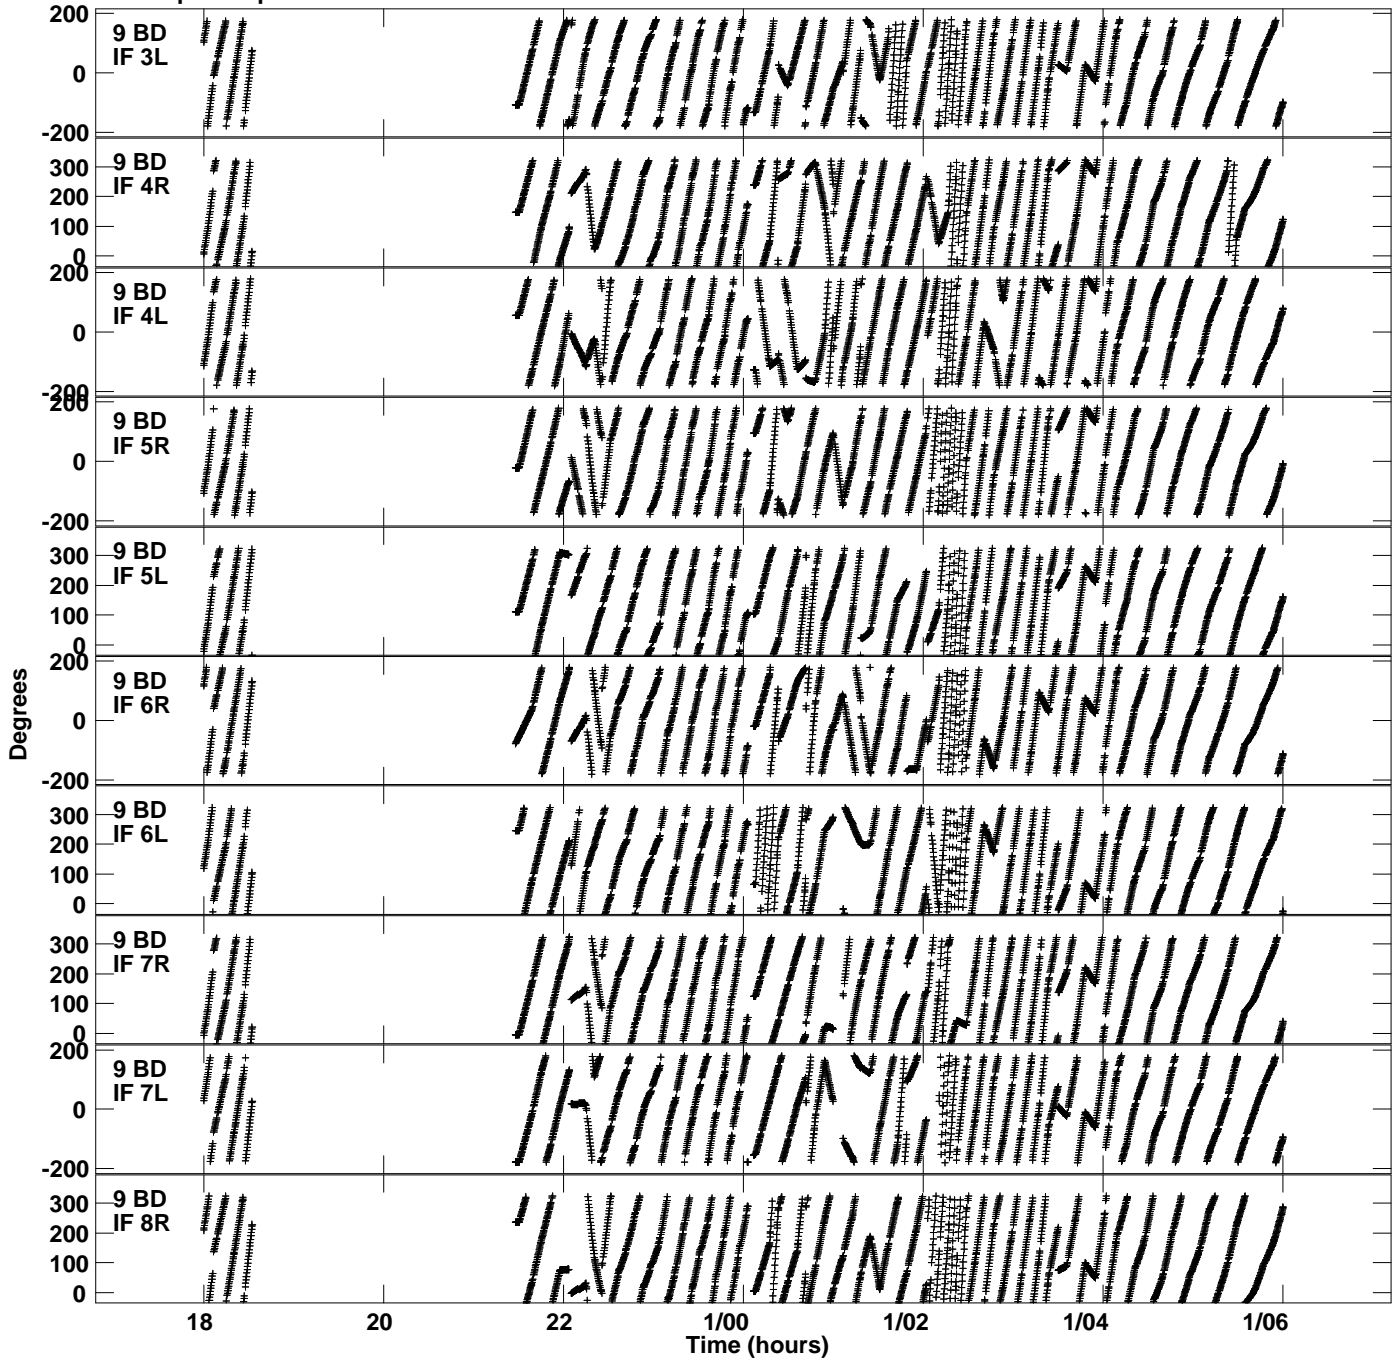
200
0
-200
9 BD
IF 3L

300
200
100
0
9 BD
IF 4R

200
0
-200
9 BD
IF 4L

200
0
-200
9 BD
IF 5R

300
200
100
0
9 BD
IF 5L

200
0
-200
9 BD
IF 6R

300
200
100
0
9 BD
IF 6L

300
200
100
0
9 BD
IF 7R

200
0
-200
9 BD
IF 7L

300
200
100
0
9 BD
IF 8R

Degrees

18
20
22
1/00
1/02
1/04
1/06
Time (hours)